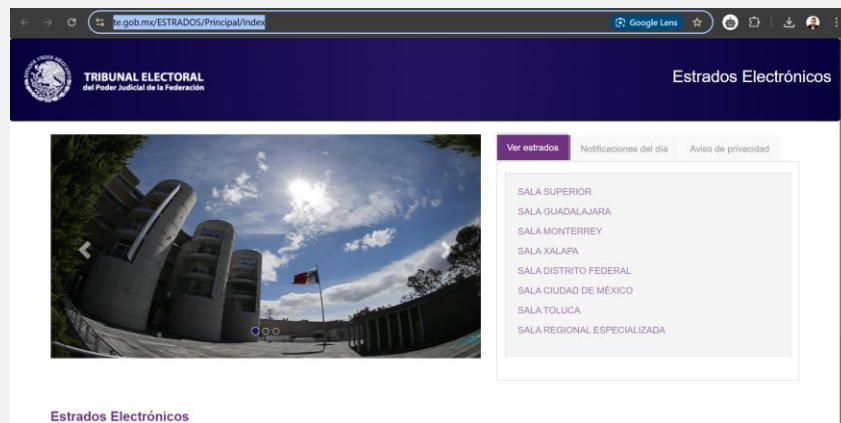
te.gob.mx/ESTRADOS/Principal/Index

Google Lens

TRIBUNAL ELECTORAL
del Poder Judicial de la Federación

Estrados Electrónicos

Ver estrados | Notificaciones del día | Aviso de privacidad

SALA SUPERIOR
SALA GUADALAJARA
SALA MONTERREY
SALA XALAPA
SALA DISTRITO FEDERAL
SALA CIUDAD DE MÉXICO
SALA TOLUCA
SALA REGIONAL ESPECIALIZADA

Estrados Electrónicos